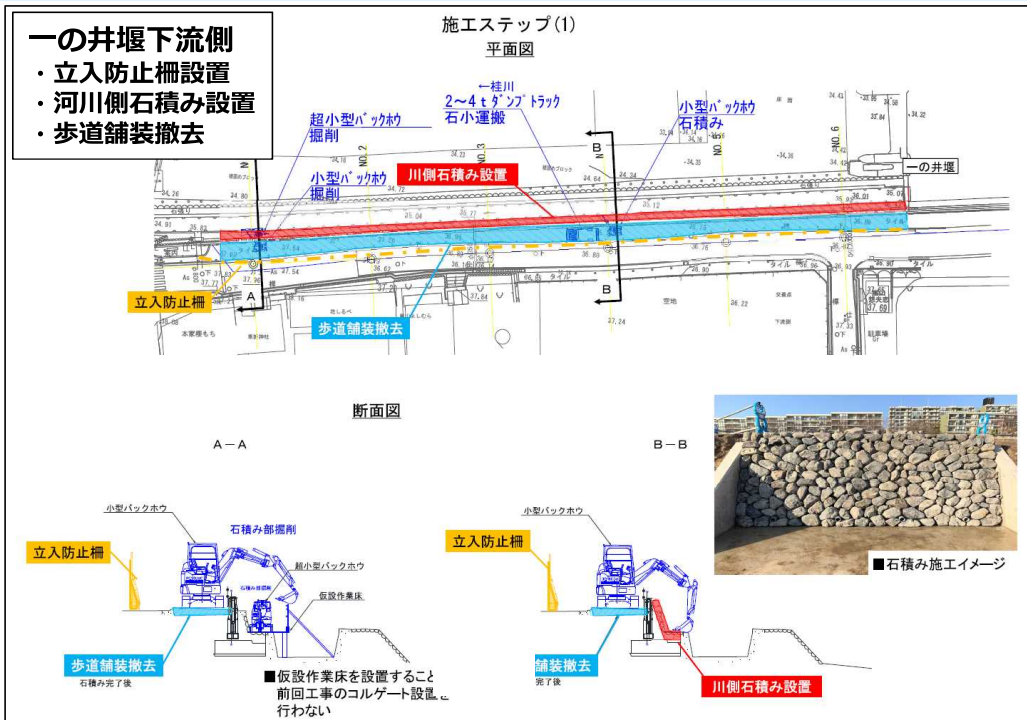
一の井堰下流側
・立入防止柵設置
・河川側石積み設置
・歩道舗装撤去

施工ステップ(1)
平面図

←桂川
2～4ｔダンプトラック
石小運搬

超小型バックホウ
掘削

小型バックホウ
掘削

小型バックホウ
石積み

川側石積み設置

一の井堰

NO.2
NO.3
NO.5
NO.6

A
A
B
B

立入防止柵
歩道舗装撤去

断面図

A－A

B－B

小型バックホウ
石積み部掘削
超小型バックホウ
仮設作業床

立入防止柵
歩道舗装撤去
石積み完了後

小型バックホウ
立入防止柵
舗装撤去
完了後
川側石積み設置

■仮設作業床を設置すること
前回工事のコルゲート設置
行わない

■石積み施工イメージ